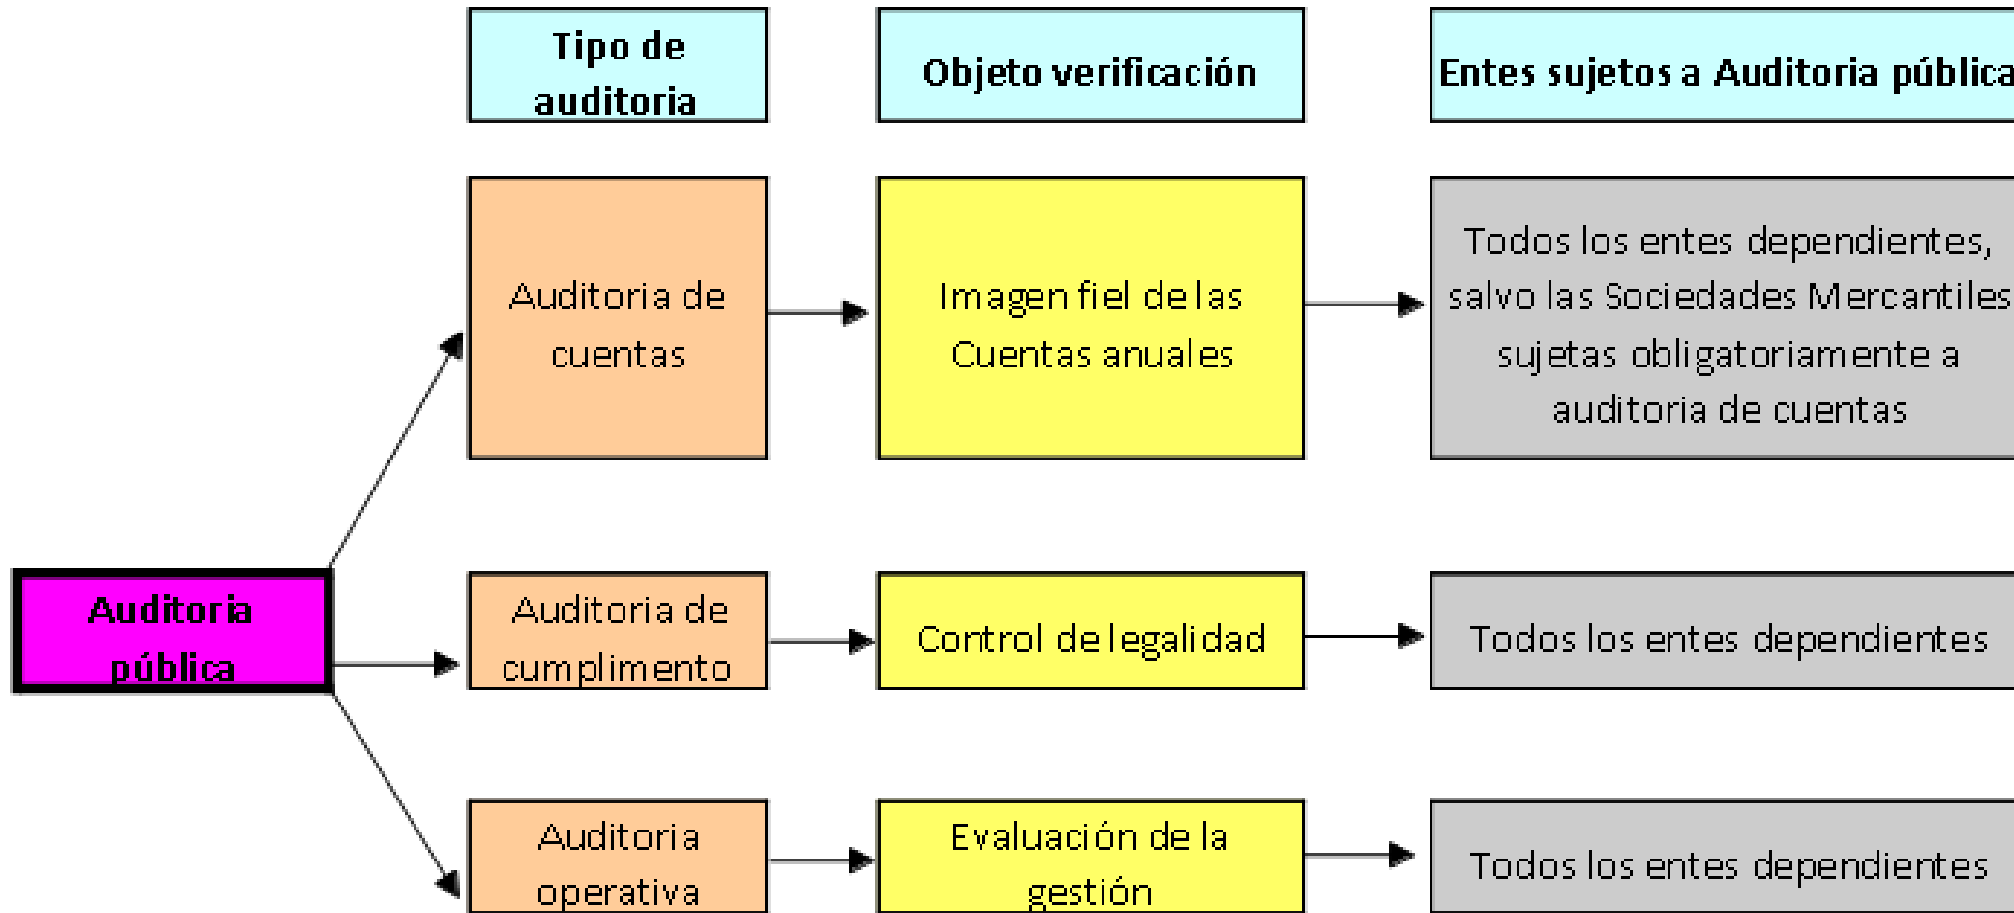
Tipo de auditoria

Objeto verificación

Entes sujetos a Auditoria pública

Auditoria pública

Auditoria de cuentas

Imagen fiel de las Cuentas anuales

Todos los entes dependientes, salvo las Sociedades Mercantiles sujetas obligatoriamente a auditoria de cuentas

Auditoria de cumplimento

Control de legalidad

Todos los entes dependientes

Auditoria operativa

Evaluación de la gestión

Todos los entes dependientes